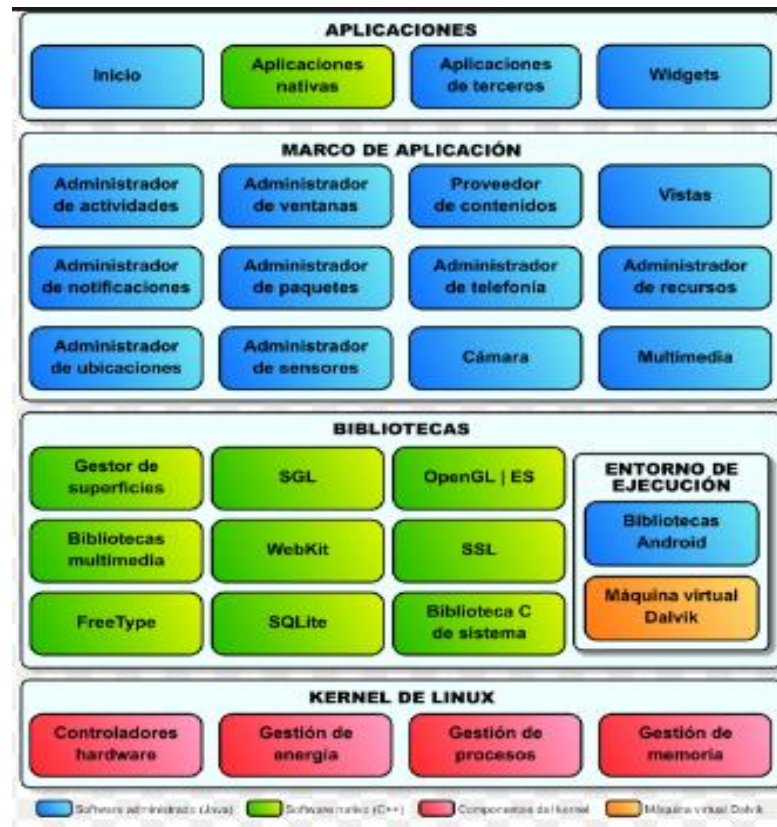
APLICACIONES

Inicio

Aplicaciones nativas

Aplicaciones de terceros

Widgets

MARCO DE APLICACIÓN

Administrador de actividades

Administrador de ventanas

Proveedor de contenidos

Vistas

Administrador de notificaciones

Administrador de paquetes

Administrador de telefonía

Administrador de recursos

Administrador de ubicaciones

Administrador de sensores

Cámara

Multimedia

BIBLIOTECAS

Gestor de superficies

SGL

OpenGL | ES

Bibliotecas multimedia

WebKit

SSL

FreeType

SQLite

Biblioteca C de sistema

ENTORNO DE EJECUCIÓN

Bibliotecas Android

Máquina virtual Dalvik

KERNEL DE LINUX

Controladores hardware

Gestión de energía

Gestión de procesos

Gestión de memoria

Software administrado (Java)   Software nativo (C++)   Componentes del kernel   Máquina virtual Dalvik